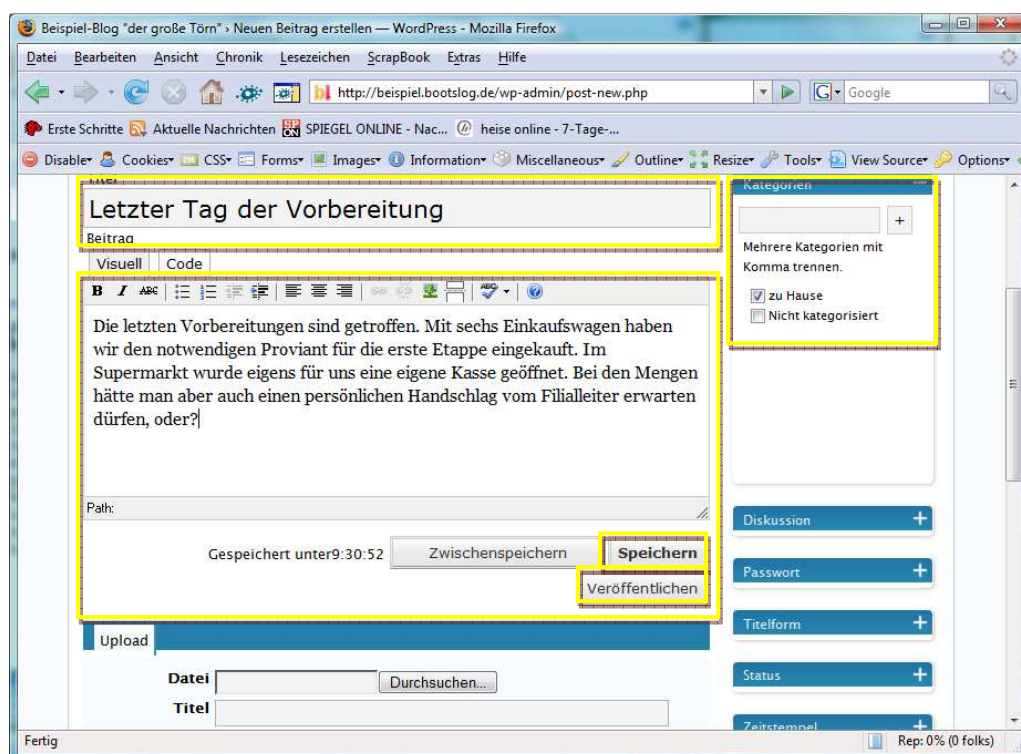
Beispiel-Blog "der große Törn" › Neuen Beitrag erstellen — WordPress - Mozilla Firefox

Datei Bearbeiten Ansicht Chronik Lesezeichen ScrapBook Extras Hilfe

http://beispiel.bootslog.de/wp-admin/post-new.php

Google

Erste Schritte Aktuelle Nachrichten SPIEGEL ONLINE - Nac... heise online - 7-Tage-...

Disable Cookies CSS Forms Images Information Miscellaneous Outline Resize Tools View Source Options

Letzter Tag der Vorbereitung

Beitrag

Visuell Code

Die letzten Vorbereitungen sind getroffen. Mit sechs Einkaufswagen haben wir den notwendigen Proviant für die erste Etappe eingekauft. Im Supermarkt wurde eigens für uns eine eigene Kasse geöffnet. Bei den Mengen hätte man aber auch einen persönlichen Handschlag vom Filialleiter erwarten dürfen, oder?

Path:

Gespeichert unter9:30:52 Zwischenspeichern Speichern

Veröffentlichen

Upload

Datei Durchsuchen...

Titel

Kategorien

+

Mehrere Kategorien mit Komma trennen.

zu Hause

Nicht kategorisiert

Diskussion +

Passwort +

Titelform +

Status +

Zeitstempel +

Fertig

Rep: 0% (0 folks)